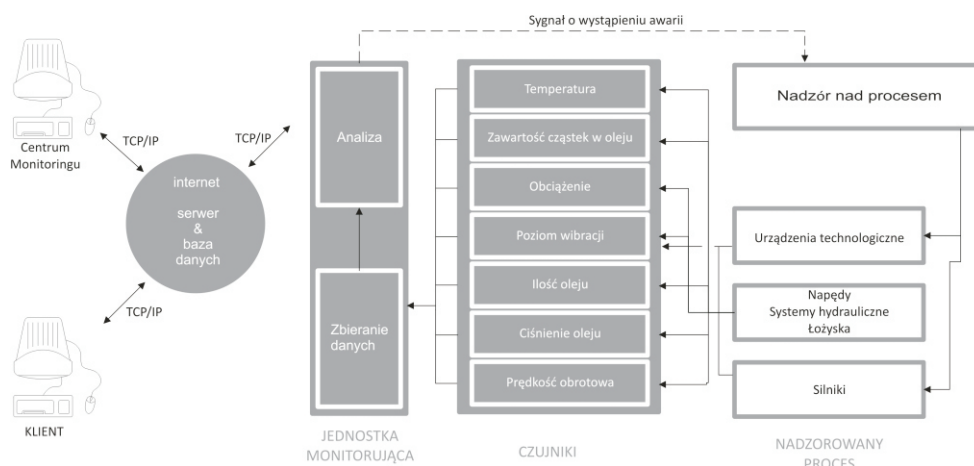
Sygnał o wystąpieniu awarii

Centrum Monitoringu

TCP/IP

TCP/IP

internet

serwer & baza danych

TCP/IP

KLIENT

Analiza

Zbieranie danych

JEDNOSTKA MONITORUJĄCA

Temperatura

Zawartość cząstek w oleju

Obciążenie

Poziom wibracji

Ilość oleju

Ciśnienie oleju

Prędkość obrotowa

CZUJNIKI

Nadzór nad procesem

Urządzenia technologiczne

Napędy Systemy hydrauliczne Łożyska

Silniki

NADZOROWANY PROCES